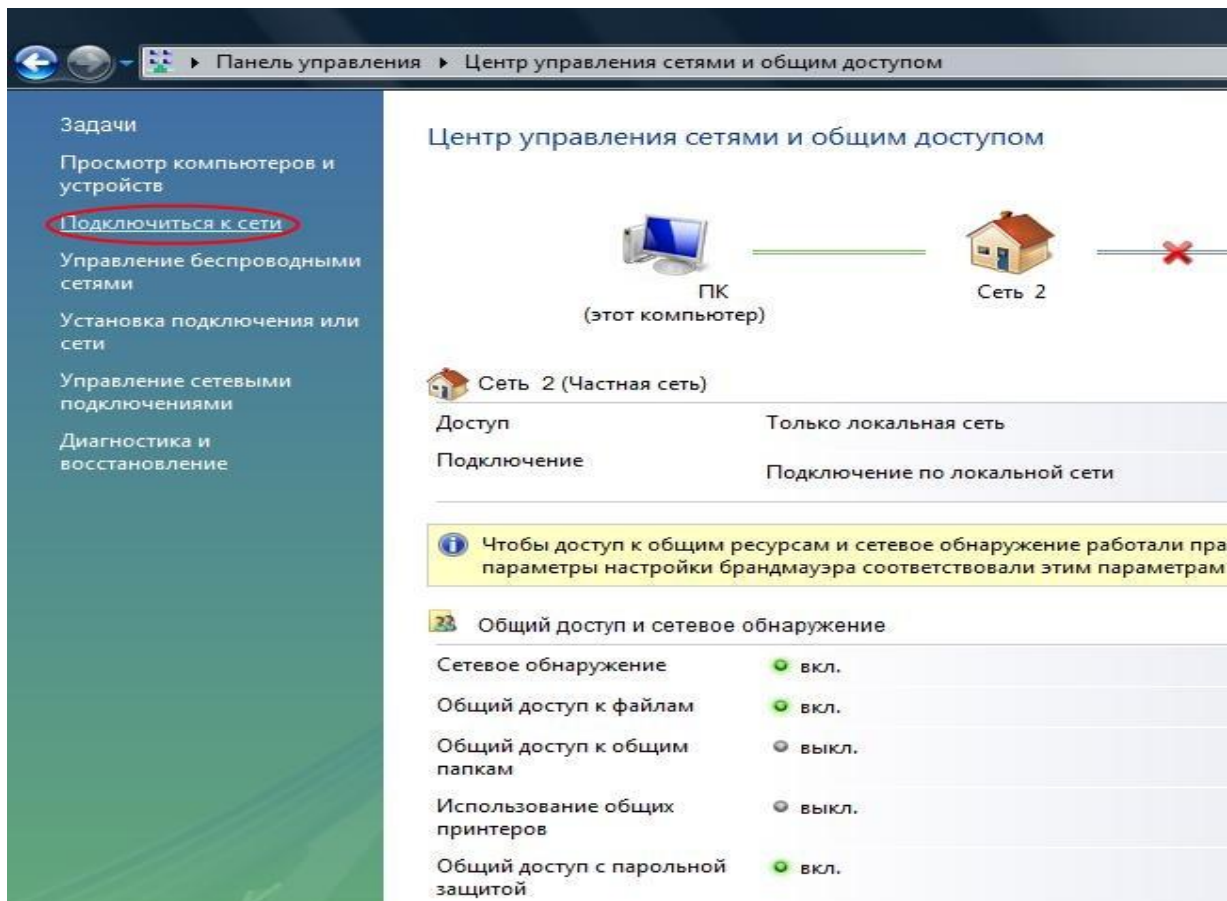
▸ Панель управления ▸ Центр управления сетями и общим доступом

Задачи

Просмотр компьютеров и устройств

Подключиться к сети

Управление беспроводными сетями

Установка подключения или сети

Управление сетевыми подключениями

Диагностика и восстановление

Центр управления сетями и общим доступом

ПК
(этот компьютер)

Сеть 2

Сеть 2 (Частная сеть)

| | |
|---|---|
| Доступ | Только локальная сеть |
| Подключение | Подключение по локальной сети |

Чтобы доступ к общим ресурсам и сетевое обнаружение работали пра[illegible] параметры настройки брандмауэра соответствовали этим параметрам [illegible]

Общий доступ и сетевое обнаружение

| | |
|---|---|
| Сетевое обнаружение | вкл. |
| Общий доступ к файлам | вкл. |
| Общий доступ к общим папкам | выкл. |
| Использование общих принтеров | выкл. |
| Общий доступ с парольной защитой | вкл. |